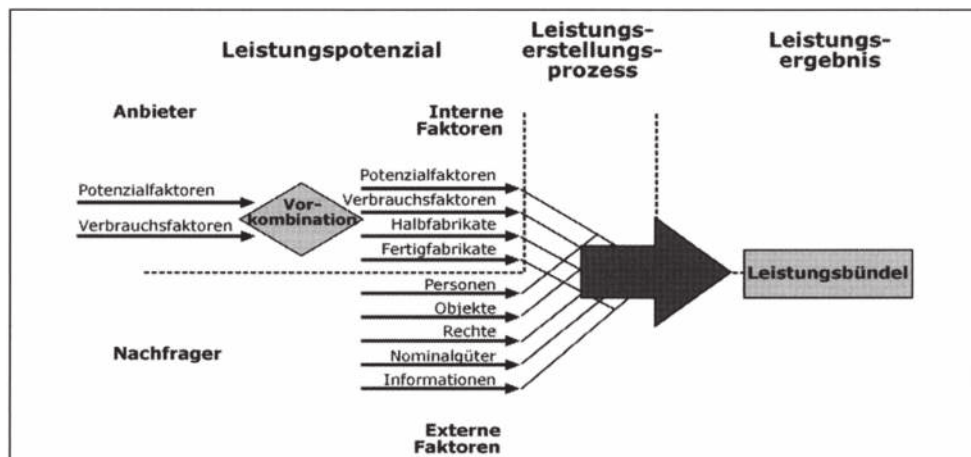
Leistungspotenzial

Leistungserstellungsprozess

Leistungsergebnis

Anbieter

Interne Faktoren

Potenzialfaktoren

Verbrauchsfaktoren

Vorkombination

Potenzialfaktoren

Verbrauchsfaktoren

Halbfabrikate

Fertigfabrikate

Leistungsbündel

Personen

Objekte

Rechte

Nachfrager

Nominalgüter

Informationen

Externe Faktoren